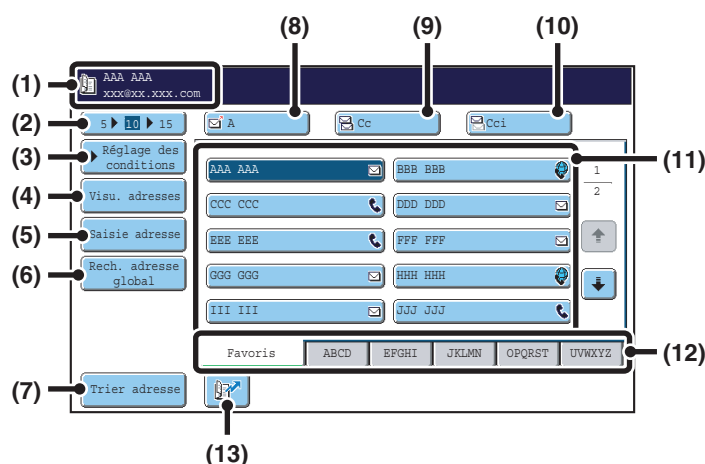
(8)
(9)
(10)
(1)
AAA AAA
xxx@xx.xxx.com
(2)
5 10 15
A
Cc
Cci
(3)
Réglage des conditions
(11)
AAA AAA
BBB BBB
1
2
(4)
Visu. adresses
CCC CCC
DDD DDD
(5)
Saisie adresse
EEE EEE
FFF FFF
(6)
Rech. adresse global
GGG GGG
HHH HHH
III III
JJJ JJJ
Favoris
ABCD
EFGHI
JKLMN
OPQRST
UVWXYZ
(12)
(7)
Trier adresse
(13)